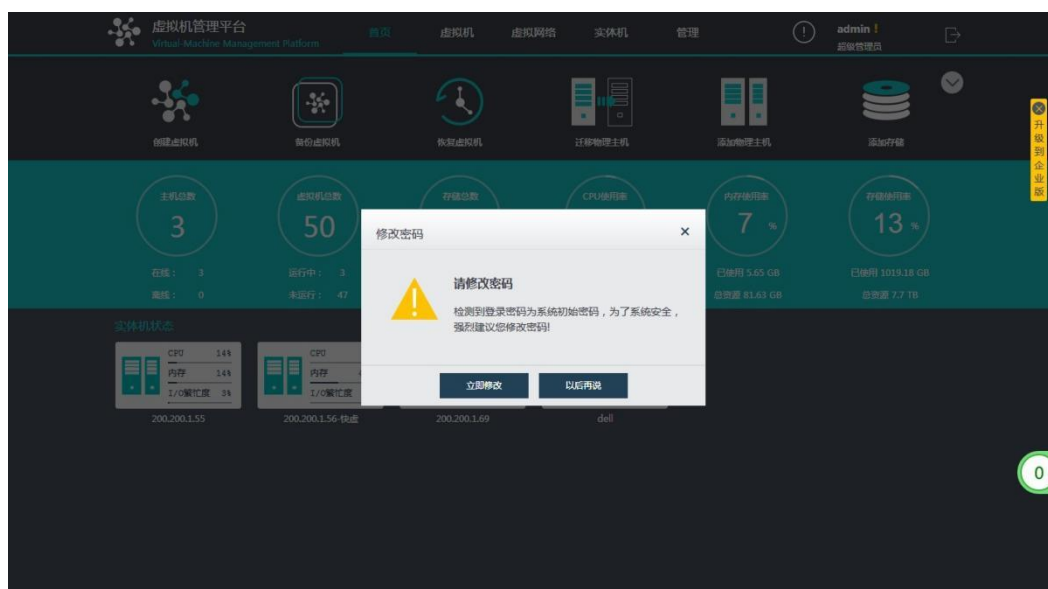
虚拟机管理平台
Virtual-Machine Management Platform

首页 虚拟机 虚拟网络 实体机 管理

admin !
超级管理员

创建虚拟机 备份虚拟机 恢复虚拟机 迁移物理主机 添加物理主机 添加存储

升级到企业版

主机总数
3
在线： 3
离线： 0

虚拟机总数
50
运行中： 3
未运行： 47

存储总数

CPU使用率

内存使用率
7 %
已使用 5.65 GB
总资源 81.63 GB

存储使用率
13 %
已使用 1019.18 GB
总资源 7.7 TB

实体机状态

CPU 14%
内存 14%
I/O繁忙度 3%
200.200.1.55

CPU
内存
I/O繁忙度
200.200.1.56-快虚

200.200.1.69

dell

修改密码 ×

请修改密码
检测到登录密码为系统初始密码，为了系统安全，强烈建议您修改密码!

立即修改 以后再说

0